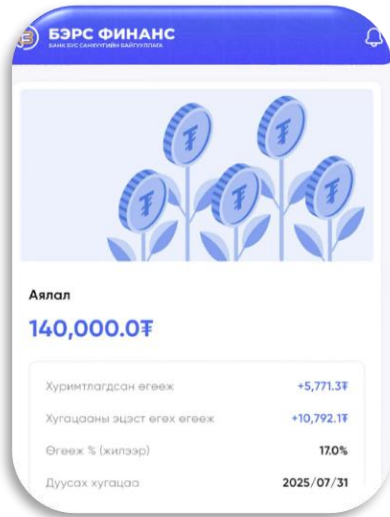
БЭРС ФИНАНС
БАНК БУС САНХҮҮГИЙН БАЙГУУЛЛАГА

Аялал

140,000.0₮

| | |
|---|---|
| Хуримтлагдсан өгөөж | +5,771.3₮ |
| Хугацааны эцэст өгөх өгөөж | +10,792.1₮ |
| Өгөөж % (жилээр) | 17.0% |
| Дуусах хугацаа | 2025/07/31 |